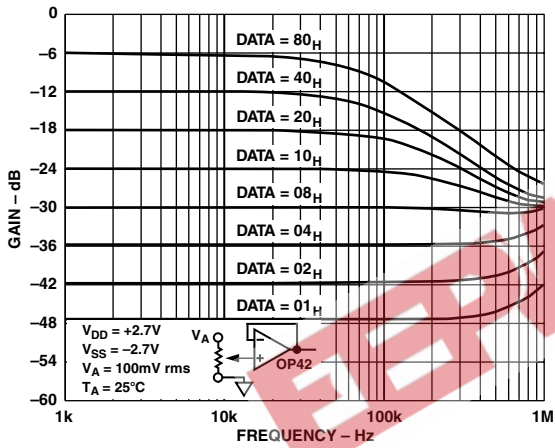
0
–6
–12
–18
–24
–30
–36
–42
–48
–54
–60
GAIN – dB
DATA = $80_H$
DATA = $40_H$
DATA = $20_H$
DATA = $10_H$
DATA = $08_H$
DATA = $04_H$
DATA = $02_H$
DATA = $01_H$
$V_{DD}$ = +2.7V
$V_{SS}$ = –2.7V
$V_A$ = 100mV rms
$T_A$ = 25°C
$V_A$
OP42
1k
10k
100k
1M
FREQUENCY – Hz